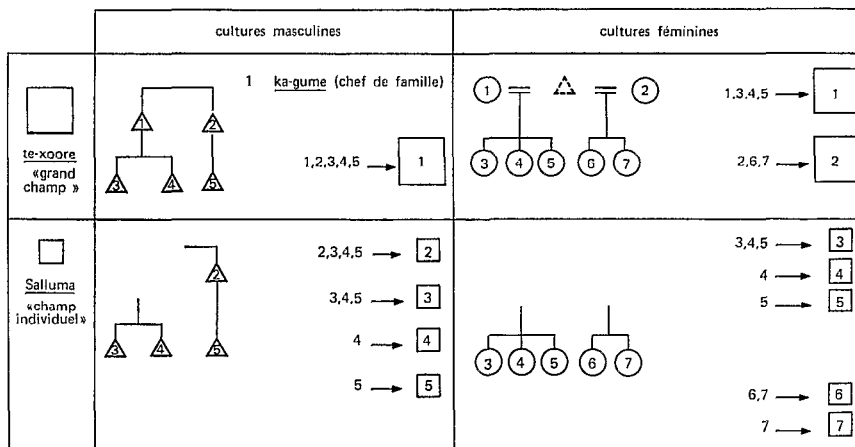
| | cultures masculines | cultures féminines |
|---|---|---|
| te-xoore «grand champ » | 1 ka-gume (chef de famille) 1 2 3 4 5 1,2,3,4,5 → 1 | 1 2 3 4 5 6 7 1,3,4,5 → 1 2,6,7 → 2 |
| Salluma «champ individuel» | 2 3 4 5 2,3,4,5 → 2 3,4,5 → 3 4 → 4 5 → 5 | 3 4 5 6 7 3,4,5 → 3 4 → 4 5 → 5 6,7 → 6 7 → 7 |